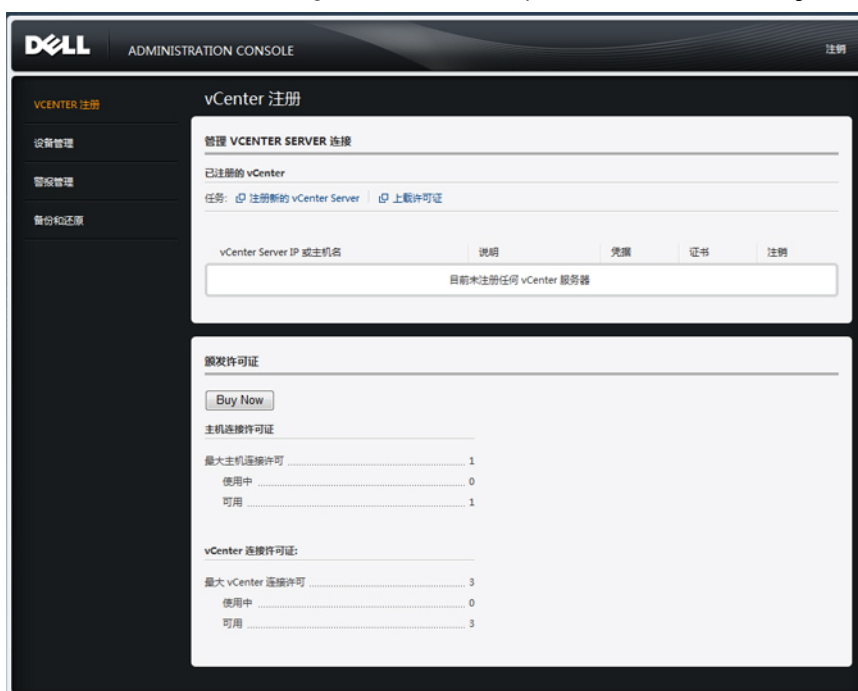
DELL ADMINISTRATION CONSOLE

注销

VCENTER 注册

设备管理

警报管理

备份和还原

vCenter 注册

管理 VCENTER SERVER 连接

已注册的 vCenter

任务: 注册新的 vCenter Server | 上载许可证

| vCenter Server IP 或主机名 | 说明 | 凭据 | 证书 | 注销 |
|---|---|---|---|---|
| 目前未注册任何 vCenter 服务器 | | | | |

颁发许可证

Buy Now

主机连接许可证

最大主机连接许可 1

使用中 0

可用 1

vCenter 连接许可证:

最大 vCenter 连接许可 3

使用中 0

可用 3